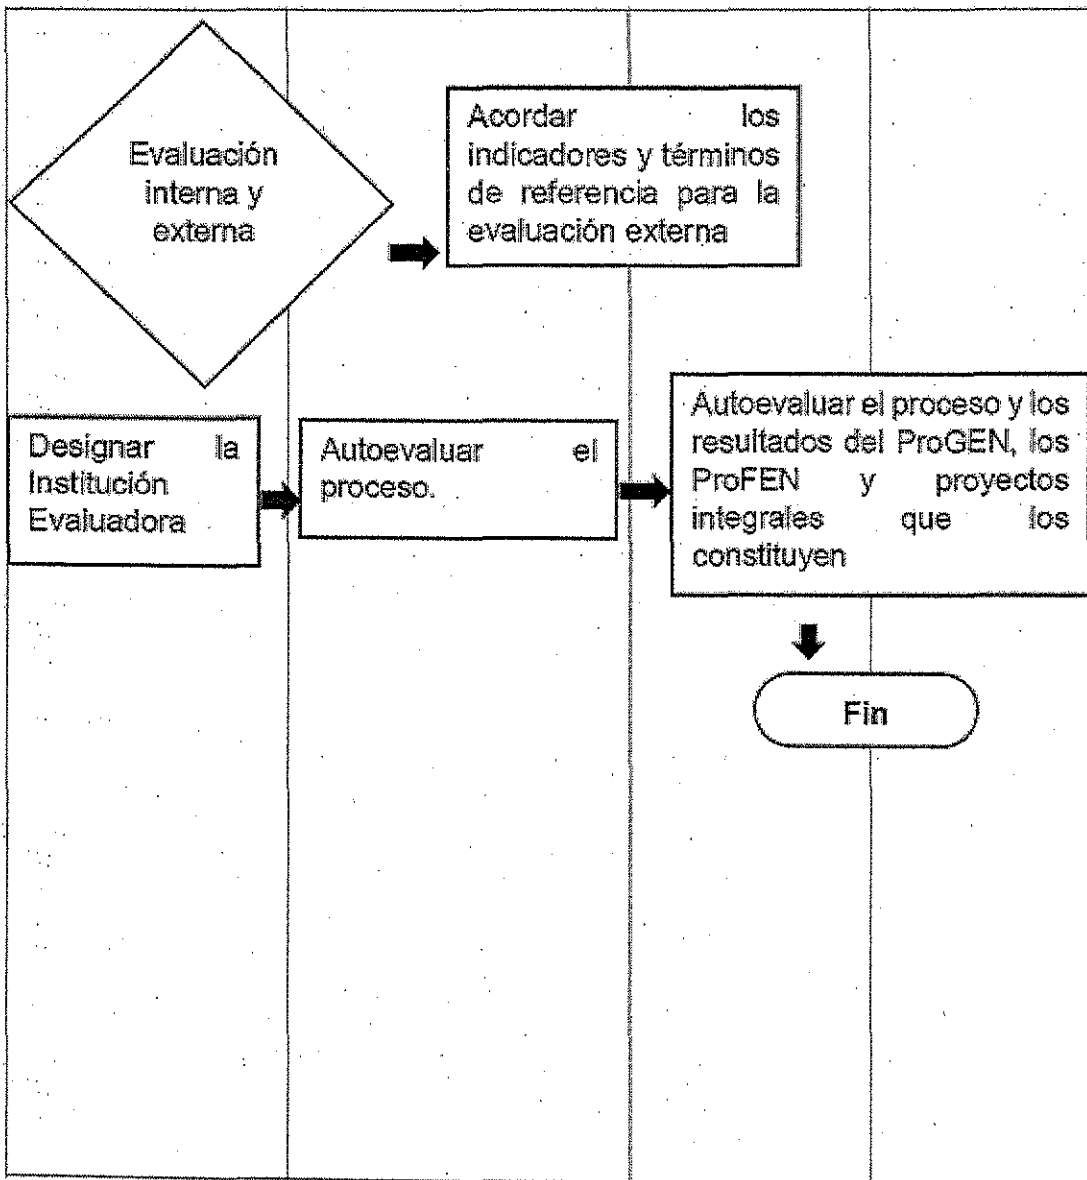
Evaluación interna y externa

Acordar los indicadores y términos de referencia para la evaluación externa

Designar la Institución Evaluadora

Autoevaluar el proceso.

Autoevaluar el proceso y los resultados del ProGEN, los ProFEN y proyectos integrales que los constituyen

Fin